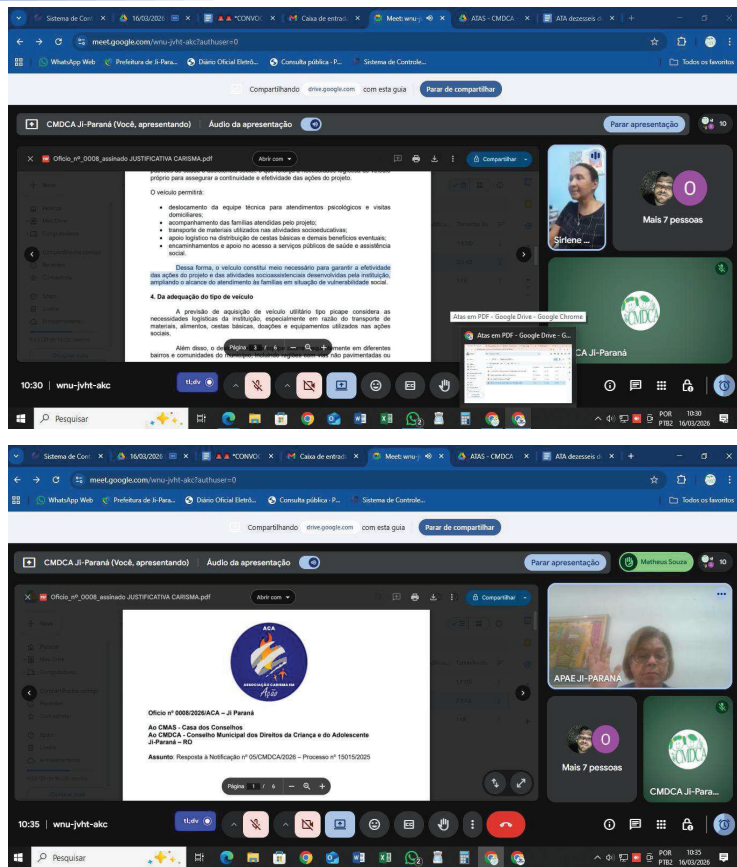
Sistema de Con × 16/03/2026 × ▲▲ *CONVOC × Caixa de entrad × Meet: wnu-j × ATAS - CMDCA × ATA dezesseis d × +

meet.google.com/wnu-jvht-akc?authuser=0

WhatsApp Web Prefeitura de Ji-Paraná Diário Oficial Eletrô... Consulta pública - P... Sistema de Controle... Todos os favoritos

Compartilhando drive.google.com com esta guia Parar de compartilhar

CMDCA Ji-Paraná (Você, apresentando) Áudio da apresentação Parar apresentação 10

Ofício_nº_0008_assinado JUSTIFICATIVA CARISMA.pdf Abrir com Compartilhar

próprio para assegurar a continuidade e efetividade das ações do projeto.

O veículo permitirá:

- deslocamento da equipe técnica para atendimentos psicológicos e visitas domiciliares;
- acompanhamento das famílias atendidas pelo projeto;
- transporte de materiais utilizados nas atividades socioeducativas;
- apoio logístico na distribuição de cestas básicas e demais benefícios eventuais;
- encaminhamentos e apoio no acesso a serviços públicos de saúde e assistência social.

Dessa forma, o veículo constitui meio necessário para garantir a efetividade das ações do projeto e das atividades socioassistenciais desenvolvidas pela instituição, ampliando o alcance do atendimento às famílias em situação de vulnerabilidade social.

4. Da adequação do tipo de veículo

A previsão de aquisição de veículo utilitário tipo picape considera as necessidades logísticas da instituição, especialmente em razão do transporte de materiais, alimentos, cestas básicas, doações e equipamentos utilizados nas ações sociais.

Além disso, o de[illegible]mente em diferentes bairros e comunidades do m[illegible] não pavimentadas ou

Página 3 / 6

Sirlene ...

Mais 7 pessoas

Atas em PDF - Google Drive - Google Chrome

Atas em PDF - Google Drive - G...

CMDCA Ji-Paraná

10:30 | wnu-jvht-akc

Pesquisar

POR PTB2 10:30 16/03/2026

Sistema de Con × 16/03/2026 × ▲▲ *CONVOC × Caixa de entrad × Meet: wnu-j × ATAS - CMDCA × ATA dezesseis d × +

meet.google.com/wnu-jvht-akc?authuser=0

WhatsApp Web Prefeitura de Ji-Paraná Diário Oficial Eletrô... Consulta pública - P... Sistema de Controle... Todos os favoritos

Compartilhando drive.google.com com esta guia Parar de compartilhar

CMDCA Ji-Paraná (Você, apresentando) Áudio da apresentação Parar apresentação Metheus Souza 10

Ofício_nº_0008_assinado JUSTIFICATIVA CARISMA.pdf Abrir com Compartilhar

ACA
ASSOCIAÇÃO CARISMA DE Apoio

Ofício nº 0008/2026/ACA – Ji Paraná

Ao CMAS - Casa dos Conselhos
Ao CMDCA - Conselho Municipal dos Direitos da Criança e do Adolescente
Ji-Paraná – RO

Assunto: Resposta à Notificação nº 05/CMDCA/2026 – Processo nº 15015/2025

Página 1 / 6

APAE JI-PARANÁ

Mais 7 pessoas

CMDCA Ji-Pará...

10:35 | wnu-jvht-akc

Pesquisar

POR PTB2 10:35 16/03/2026